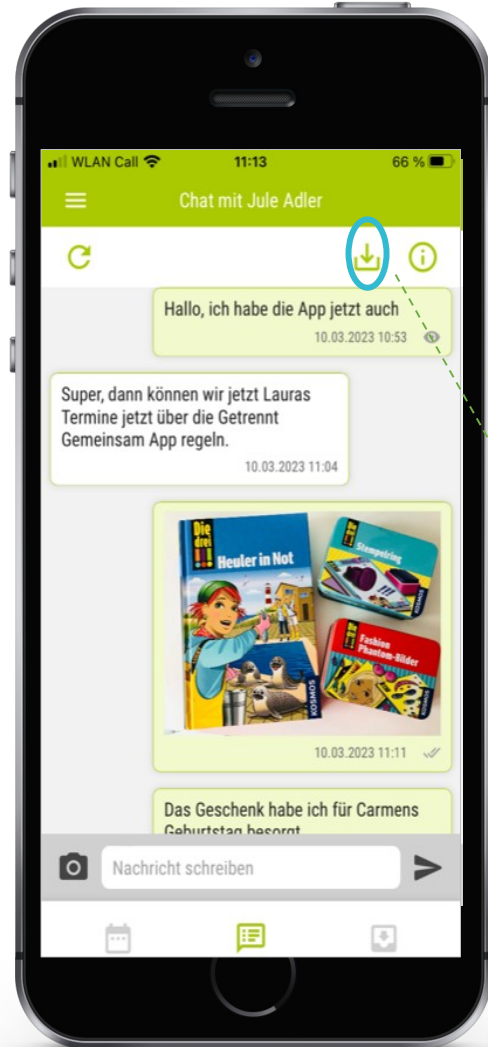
WLAN Call 11:13 66 %

Chat mit Jule Adler

Hallo, ich habe die App jetzt auch
10.03.2023 10:53

Super, dann können wir jetzt Lauras Termine jetzt über die Getrennt Gemeinsam App regeln.
10.03.2023 11:04

Die drei !!! Heuler in Not KOSMOS
Die drei !!! Stempelring KOSMOS
Die drei !!! Fashion Phantom-Bilder KOSMOS

10.03.2023 11:11

Das Geschenk habe ich für Carmens Geburtstag besorgt

Nachricht schreiben